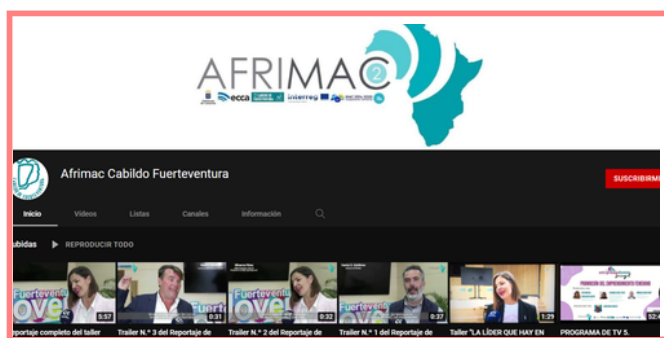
AFRIMAC 2

ecca interreg

Afrimac Cabildo Fuerteventura

SUSCRIBIRME

Inicio Vídeos Listas Canales Información

ubidas ▶ REPRODUCIR TODO

Fuerteventura 5:57
eportaje completo del taller

Fuerteventura 0:31
Trailer N.º 3 del Reportaje de

Fuerteventura 0:32
Trailer N.º 2 del Reportaje de

0:37
Trailer N.º 1 del Reportaje de

1:29
Taller "LA LÍDER QUE HAY EN

PROMOCIÓN DEL EMPRENDIMIENTO FEMENINO 52:
PROGRAMA DE TV 5.